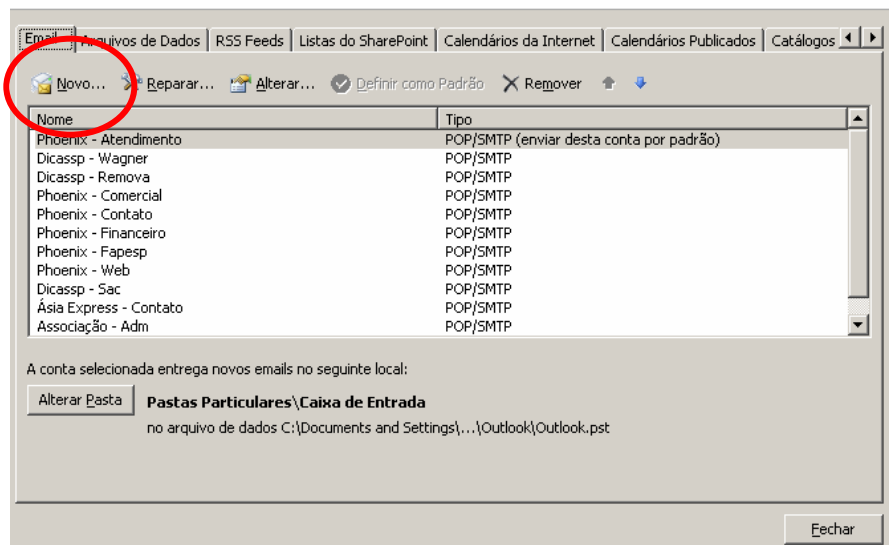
Email | Arquivos de Dados | RSS Feeds | Listas do SharePoint | Calendários da Internet | Calendários Publicados | Catálogos

Novo... Reparar... Alterar... Definir como Padrão Remover

| Nome | Tipo |
|---|---|
| Phoenix - Atendimento | POP/SMTP (enviar desta conta por padrão) |
| Dicassp - Wagner | POP/SMTP |
| Dicassp - Removа | POP/SMTP |
| Phoenix - Comercial | POP/SMTP |
| Phoenix - Contato | POP/SMTP |
| Phoenix - Financeiro | POP/SMTP |
| Phoenix - Fapesp | POP/SMTP |
| Phoenix - Web | POP/SMTP |
| Dicassp - Sac | POP/SMTP |
| Ásia Express - Contato | POP/SMTP |
| Associação - Adm | POP/SMTP |

A conta selecionada entrega novos emails no seguinte local:

Alterar Pasta

Pastas Particulares\Caixa de Entrada

no arquivo de dados C:\Documents and Settings\...\Outlook\Outlook.pst

Fechar